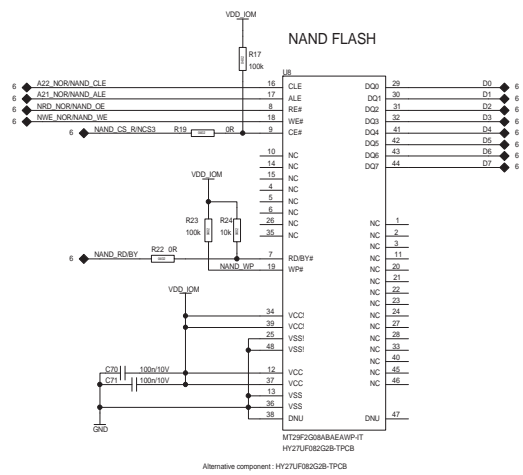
VDD_IOM

R17
100k

NAND FLASH

U8

6 A22_NOR/NAND_CLE 16 CLE
6 A21_NOR/NAND_ALE 17 ALE
6 NRD_NOR/NAND_OE 8 RE#
6 NWE_NOR/NAND_WE 18 WE#
6 NAND_CS_R/NCS3 R19 0R 9 CE#

DQ0 29 D0 6
DQ1 30 D1 6
DQ2 31 D2 6
DQ3 32 D3 6
DQ4 41 D4 6
DQ5 42 D5 6
DQ6 43 D6 6
DQ7 44 D7 6

10 NC
14 NC
15 NC
4 NC
5 NC
6 NC
26 NC
35 NC

VDD_IOM
R23 100k
R24 10k

6 NAND_RD/BY R22 0R 7 RD/BY#
NAND_WP 19 WP#

NC 1
NC 2
NC 3
NC 11
NC 20
NC 21
NC 22
NC 23
NC 24
NC 27
NC 28
NC 33
NC 40
NC 45
NC 46

VDD_IOM
34 VCC!
39 VCC!
25 VSS!
48 VSS!
C70 100n/10V 12 VCC
C71 100n/10V 37 VCC
13 VSS
36 VSS
38 DNU
GND

DNU 47

MT29F2G08ABAEAWP-IT
HY27UF082G2B-TPCB

Alternative component : HY27UF082G2B-TPCB